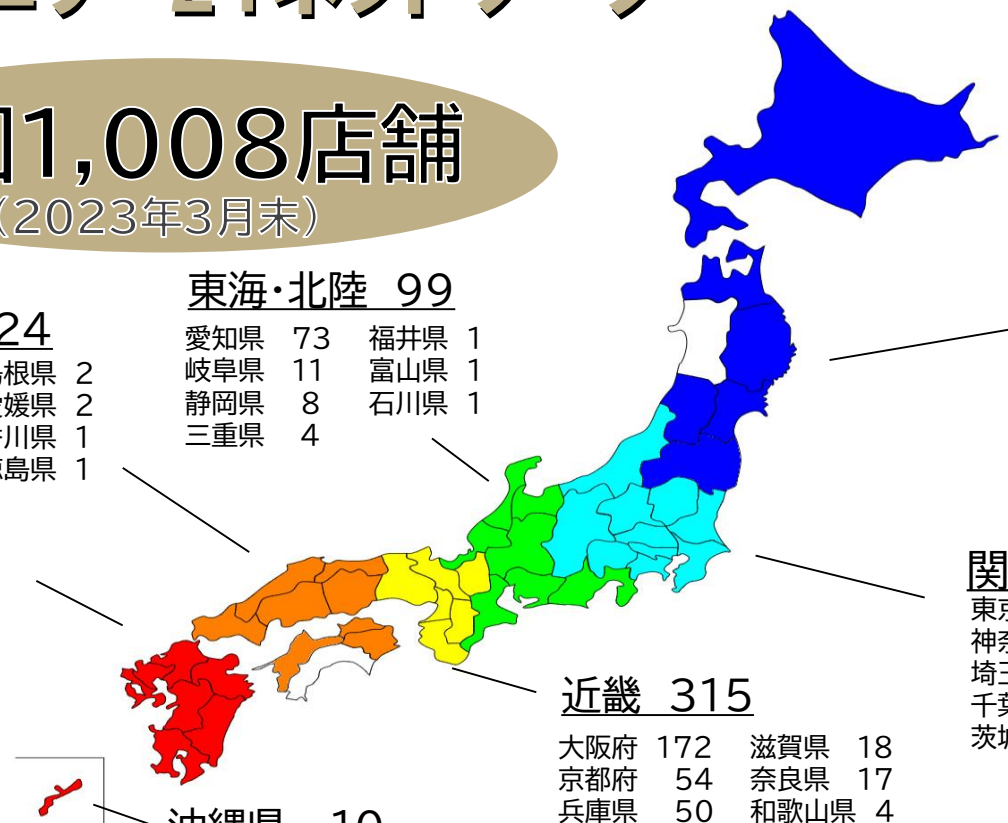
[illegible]1,008店舗
(2023年3月末)

東海・北陸 99
愛知県 73 福井県 1
岐阜県 11 富山県 1
静岡県 8 石川県 1
三重県 4

24
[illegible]根県 2
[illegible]媛県 2
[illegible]川県 1
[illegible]島県 1

関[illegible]
東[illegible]
神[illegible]
埼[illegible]
千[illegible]
茨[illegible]

近畿 315
大阪府 172 滋賀県 18
京都府 54 奈良県 17
兵庫県 50 和歌山県 4

沖縄県 10